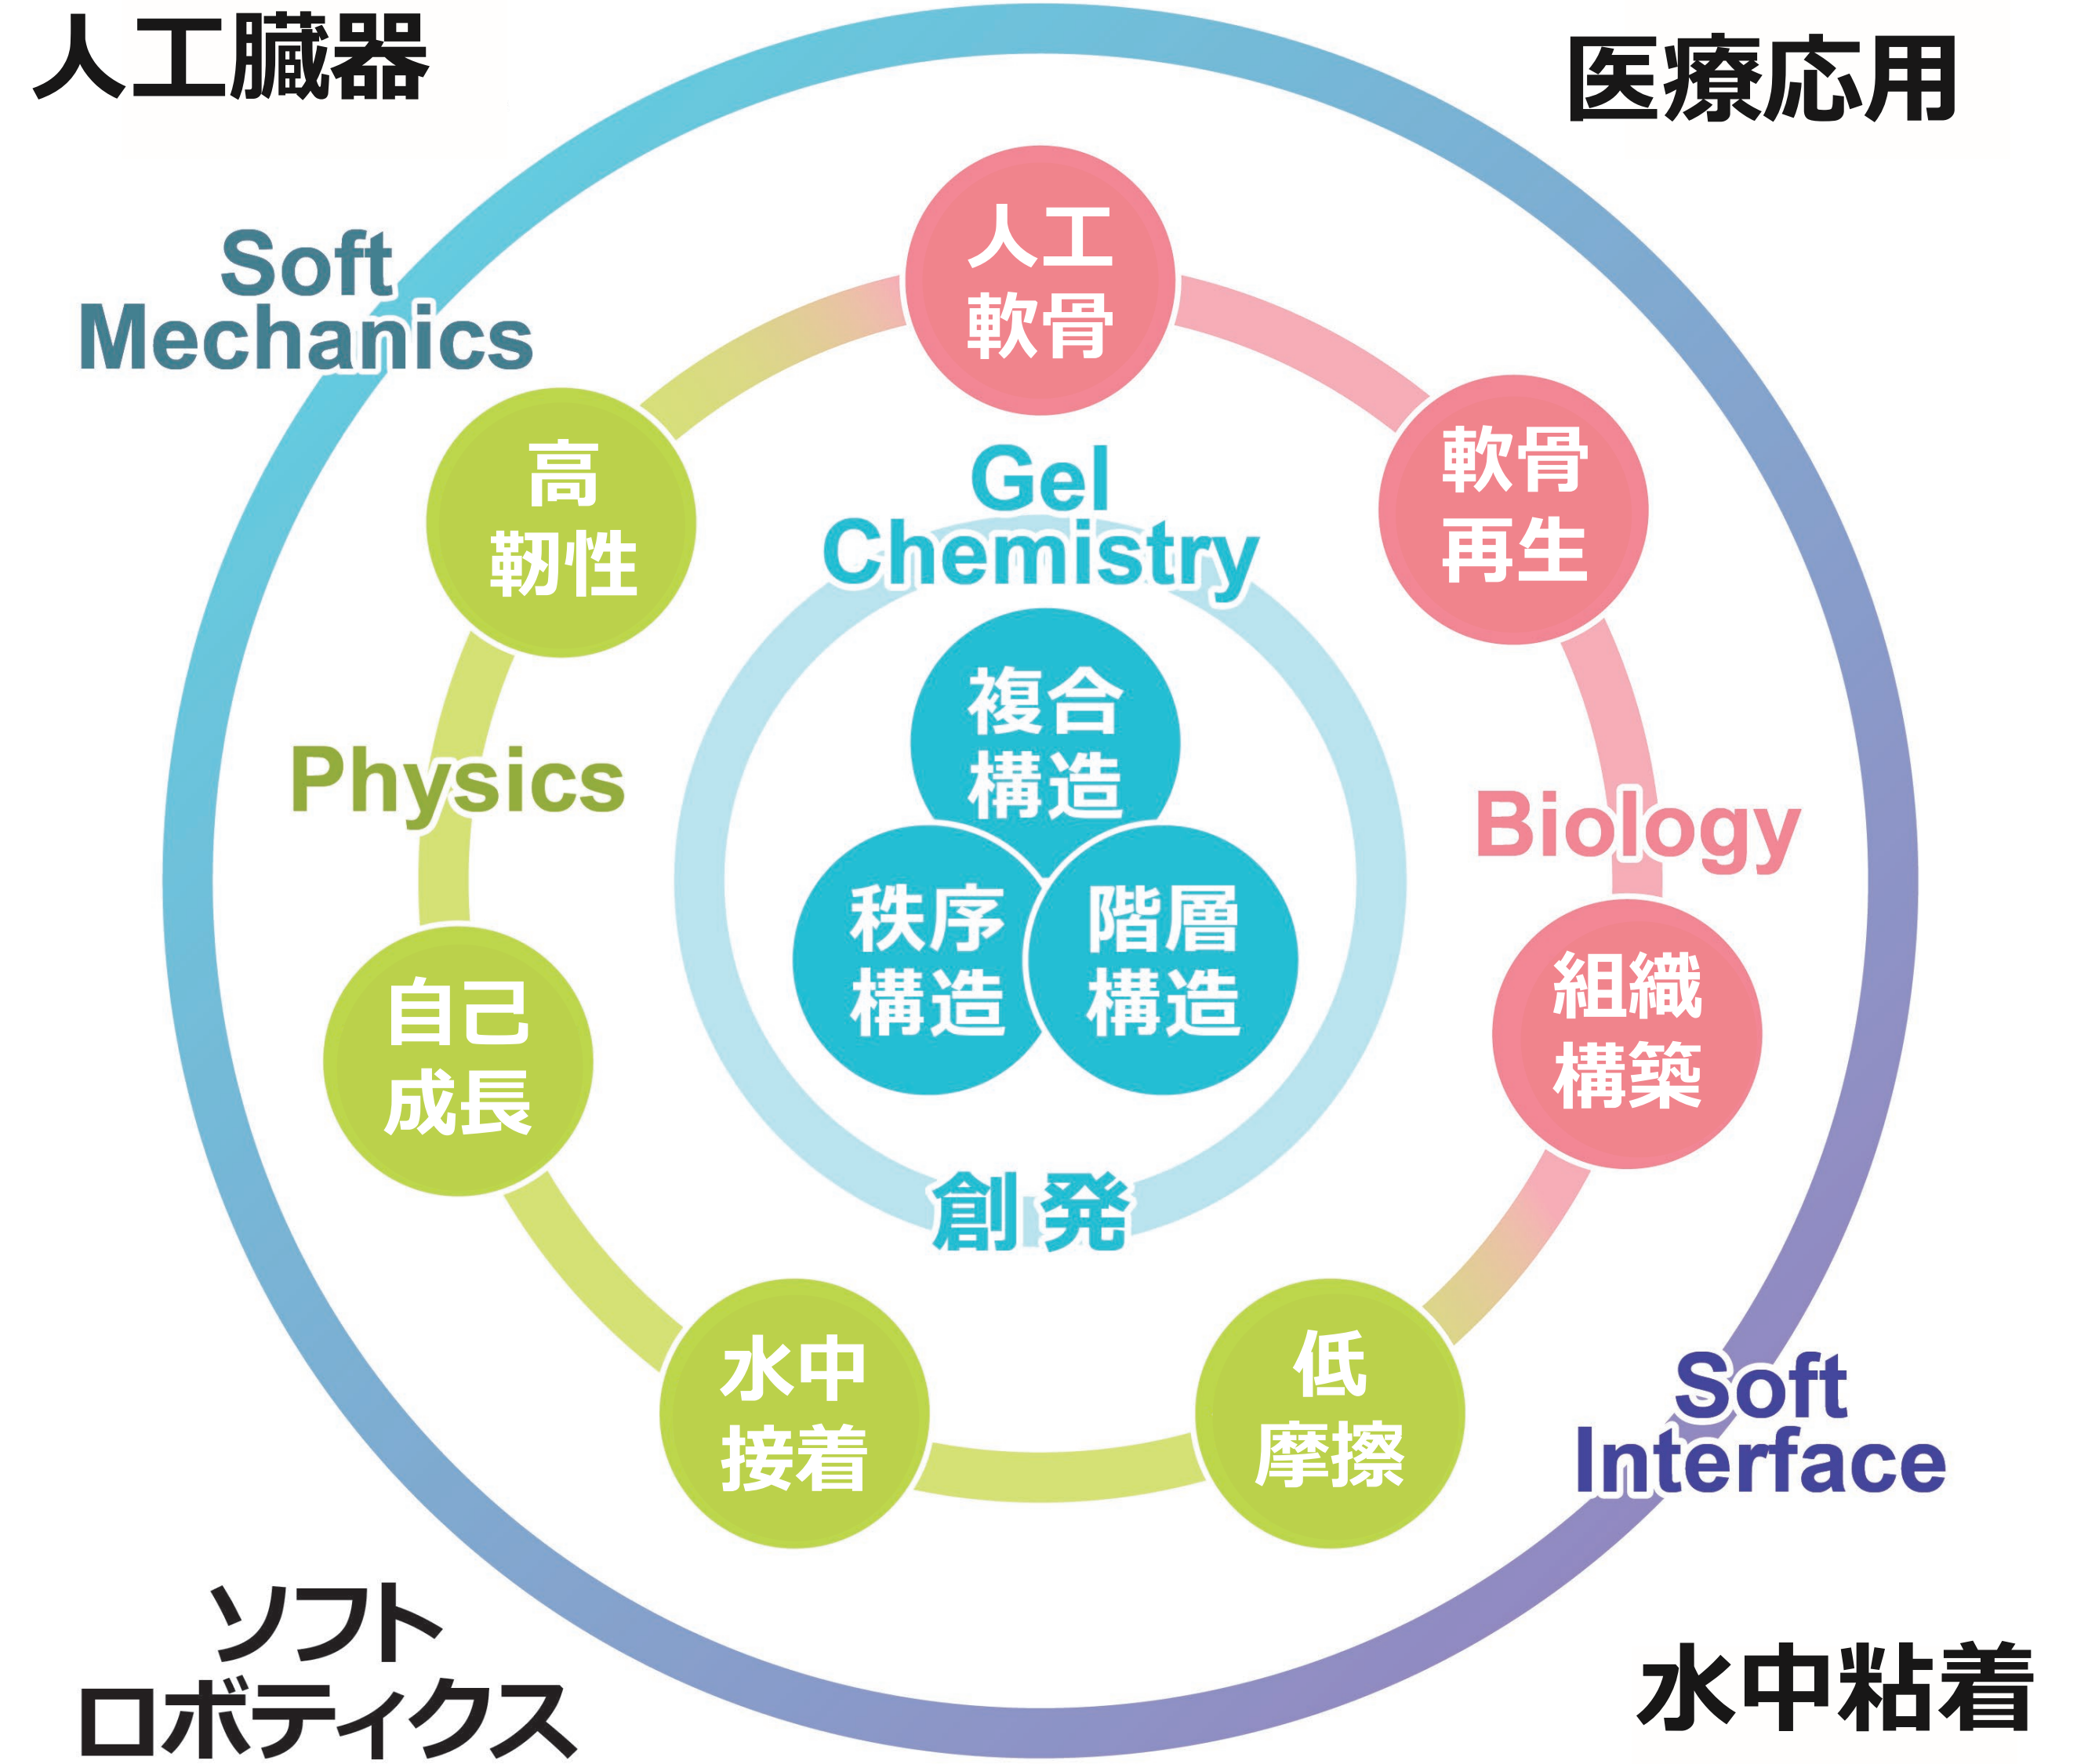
人工臓器

医療応用

Soft Mechanics

人工 軟骨

軟骨 再生

高 靭性

Gel Chemistry

複合 構造

秩序 構造

階層 構造

Physics

Biology

自己 成長

組織 構築

創発

水中 接着

低 摩擦

Soft Interface

ソフト ロボティクス

水中粘着